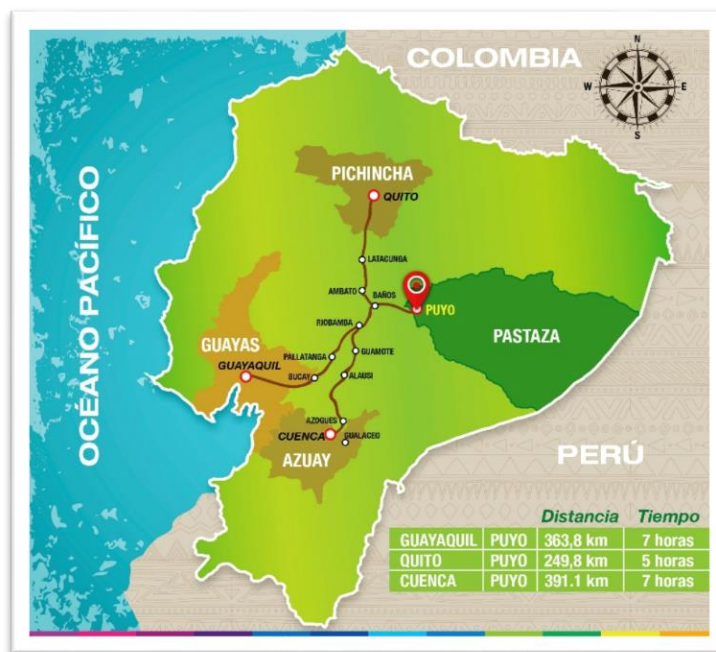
COLOMBIA

N
S
E
W

OCÉANO PACÍFICO

PICHINCHA
QUITO
LATACUNGA
AMBATO
BAÑOS
PUYO
PASTAZA
RIOBAMBA
GUAMOTE
GUAYAS
GUAYAQUIL
PALLATANGA
BUCAY
ALAUSI
AZOGUES
CUENCA
GUALACEO
AZUAY

PERÚ

| | | Distancia | Tiempo |
|---|---|---|---|
| GUAYAQUIL | PUYO | 363,8 km | 7 horas |
| QUITO | PUYO | 249,8 km | 5 horas |
| CUENCA | PUYO | 391.1 km | 7 horas |